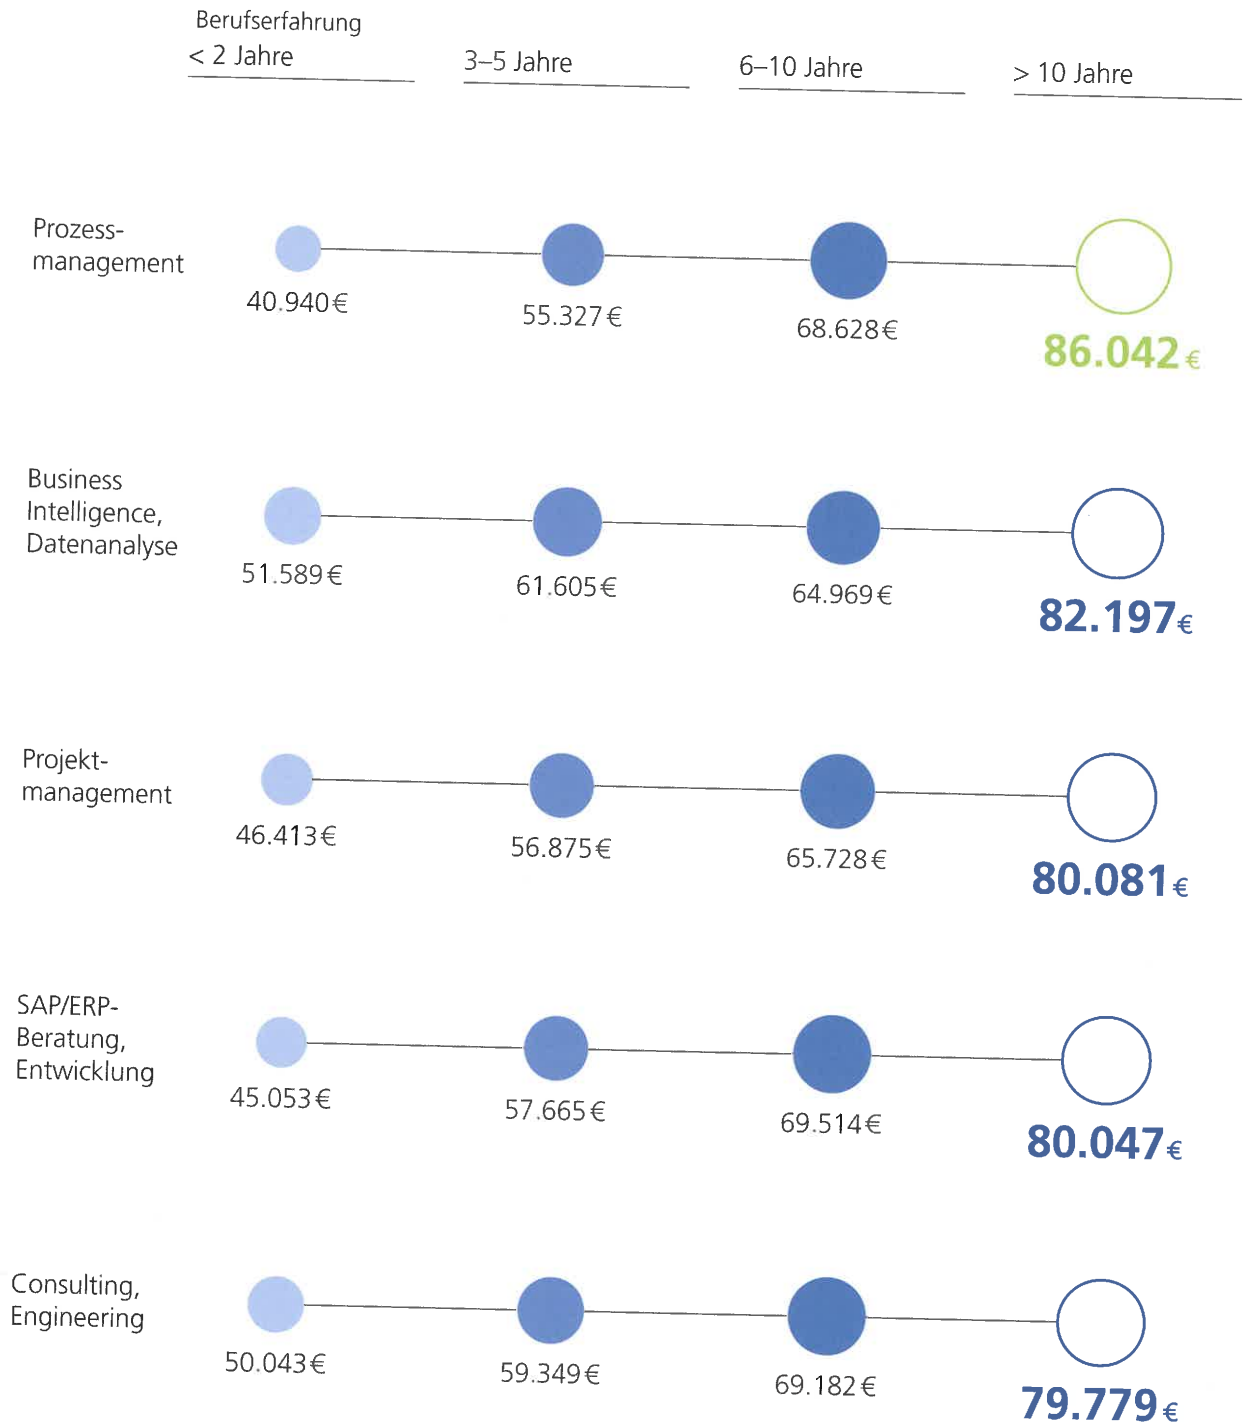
Berufserfahrung
< 2 Jahre

3–5 Jahre

6–10 Jahre

> 10 Jahre

Prozessmanagement
40.940 €
55.327 €
68.628 €
86.042 €

Business Intelligence, Datenanalyse
51.589 €
61.605 €
64.969 €
82.197 €

Projektmanagement
46.413 €
56.875 €
65.728 €
80.081 €

SAP/ERP-Beratung, Entwicklung
45.053 €
57.665 €
69.514 €
80.047 €

Consulting, Engineering
50.043 €
59.349 €
69.182 €
79.779 €